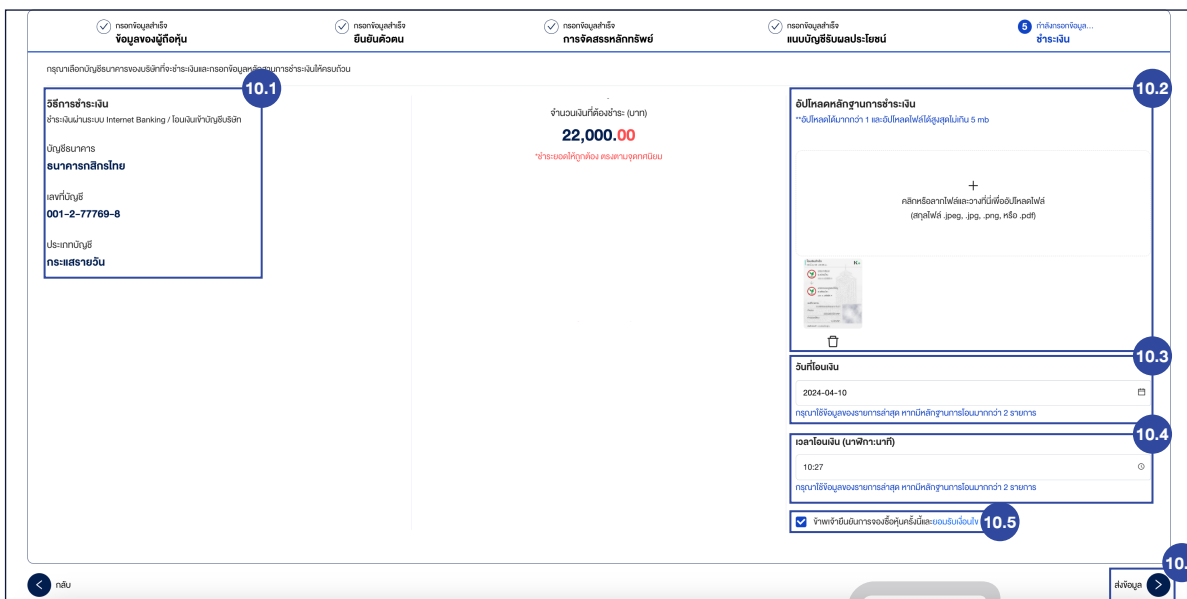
กรอกข้อมูลสำเร็จ
ข้อมูลของผู้ถือหุ้น

กรอกข้อมูลสำเร็จ
ยืนยันตัวตน

กรอกข้อมูลสำเร็จ
การจัดสรรหลักทรัพย์

กรอกข้อมูลสำเร็จ
แนบบัญชีรับผลประโยชน์

5 กำลังกรอกข้อมูล...
ชำระเงิน

กรุณาเลือกบัญชีธนาคารของบริษัทที่จะชำระเงินและกรอกข้อมูลหลักฐานการชำระเงินให้ครบถ้วน

10.1

วิธีการชำระเงิน
ชำระเงินผ่านระบบ Internet Banking / โอนเงินเข้าบัญชีบริษัท

บัญชีธนาคาร
ธนาคารกสิกรไทย

เลขที่บัญชี
001-2-77769-8

ประเภทบัญชี
กระแสรายวัน

จำนวนเงินที่ต้องชำระ (บาท)
22,000.00
*ชำระยอดให้ถูกต้อง ตรงตามจุดทศนิยม

10.2

อัปโหลดหลักฐานการชำระเงิน
**อัปโหลดได้มากกว่า 1 และอัปโหลดไฟล์ได้สูงสุดไม่เกิน 5 mb

+
คลิกหรือลากไฟล์และวางที่นี่เพื่ออัปโหลดไฟล์
(สกุลไฟล์ .jpeg, .jpg, .png, หรือ .pdf)

10.3

วันที่โอนเงิน
2024-04-10
กรุณาใช้ข้อมูลของรายการล่าสุด หากมีหลักฐานการโอนมากกว่า 2 รายการ

10.4

เวลาโอนเงิน (นาฬิกา:นาที)
10:27
กรุณาใช้ข้อมูลของรายการล่าสุด หากมีหลักฐานการโอนมากกว่า 2 รายการ

ข้าพเจ้ายืนยันการจองซื้อหุ้นครั้งนี้และยอมรับเงื่อนไข 10.5

กลับ

ส่งข้อมูล 10.